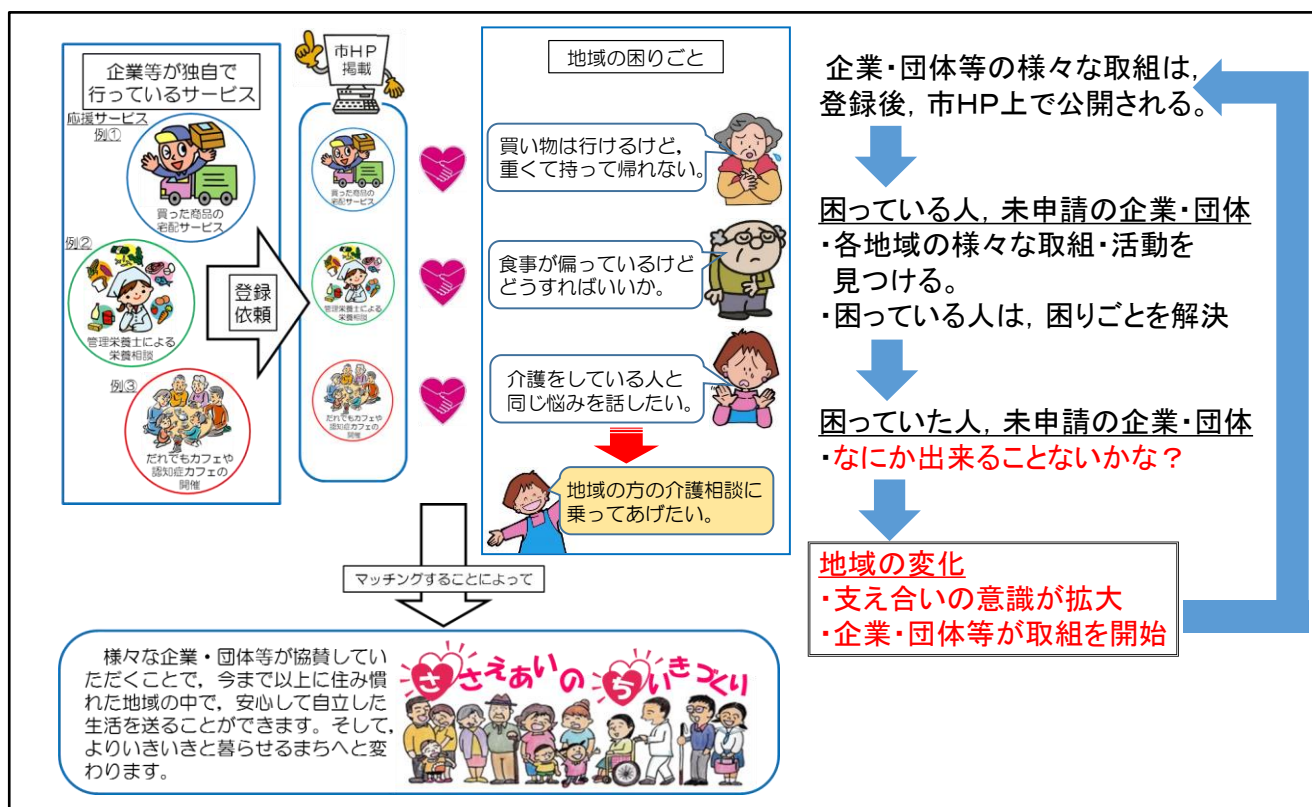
企業等が独自で行っているサービス

応援サービス
例①
買った商品の宅配サービス

例②
管理栄養士による栄養相談

例③
だれでもカフェや認知症カフェの開催

登録依頼

市HP掲載

買った商品の宅配サービス
管理栄養士による栄養相談
だれでもカフェや認知症カフェの開催

地域の困りごと

買い物は行けるけど，重くて持って帰れない。

食事が偏っているけどどうすればいいか。

介護をしている人と同じ悩みを話したい。

地域の方の介護相談に乗ってあげたい。

マッチングすることによって

様々な企業・団体等が協賛していただくことで，今まで以上に住み慣れた地域の中で，安心して自立した生活を送ることができます。そして，よりいきいきと暮らせるまちへと変わります。

ささえあいのちいきづくり

企業・団体等の様々な取組は，登録後，市HP上で公開される。

困っている人，未申請の企業・団体
・各地域の様々な取組・活動を見つける。
・困っている人は，困りごとを解決

困っていた人，未申請の企業・団体
・なにか出来ることないかな？

地域の変化
・支え合いの意識が拡大
・企業・団体等が取組を開始